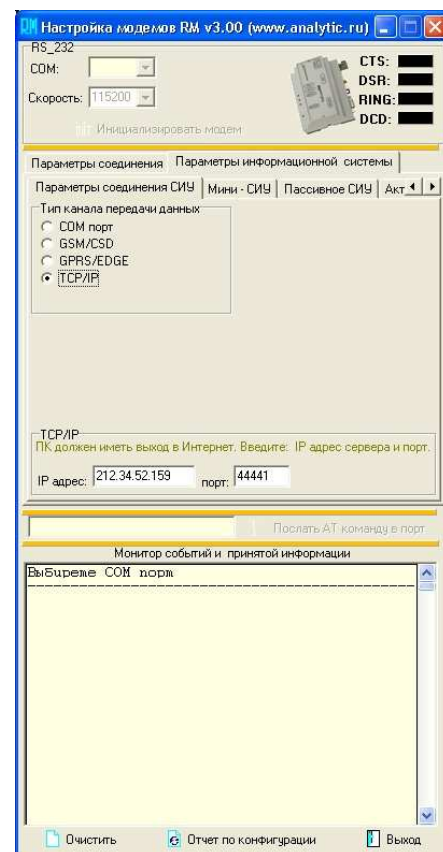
RM Настройка модемов RM v3.00 (www.analytic.ru)

RS_232

COM:

Скорость: 115200

Инициализировать модем

CTS:
DSR:
RING:
DCD:

Параметры соединения | Параметры информационной системы

Параметры соединения СИУ | Мини - СИУ | Пассивное СИУ | Акт

Тип канала передачи данных
COM порт
GSM/CSD
GPRS/EDGE
TCP/IP

TCP/IP
ПК должен иметь выход в Интернет. Введите: IP адрес сервера и порт.

IP адрес: 212.34.52.159 порт: 44441

Послать AT команду в порт

Монитор событий и принятой информации

Выберете COM порт

Очистить
Отчет по конфигурации
Выход